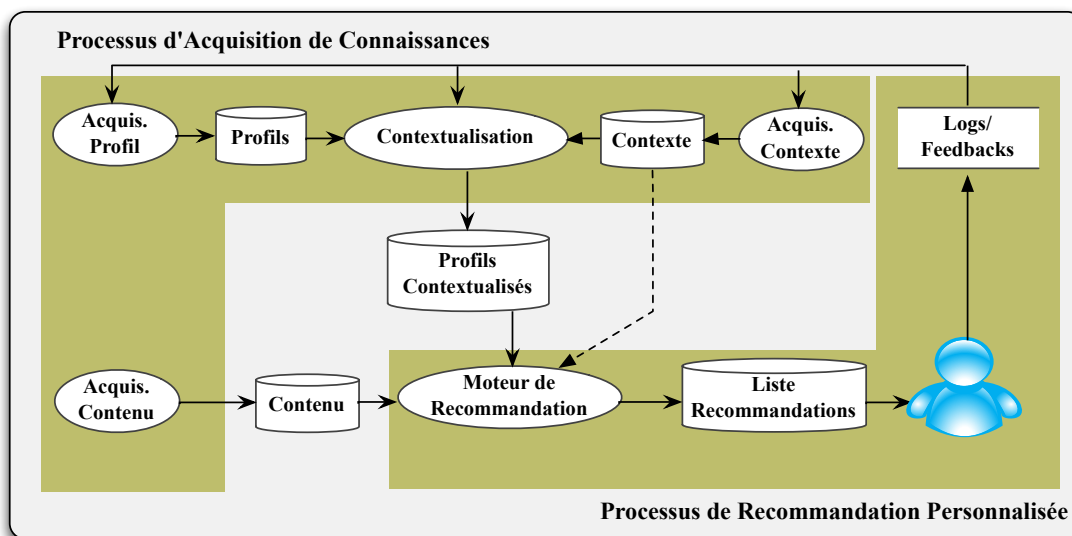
Processus d'Acquisition de Connaissances

Acquis. Profil

Profils

Contextualisation

Contexte

Acquis. Contexte

Logs/ Feedbacks

Profils Contextualisés

Acquis. Contenu

Contenu

Moteur de Recommandation

Liste Recommandations

Processus de Recommandation Personnalisée